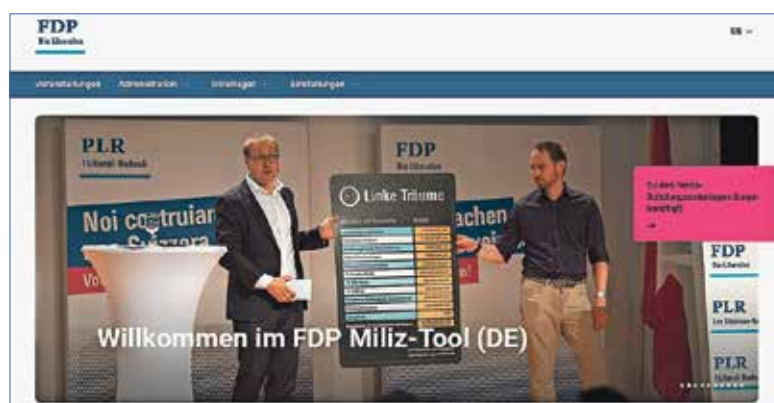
FDP
Die Liberalen

DE

Veranstaltungen Administration Einstellungen Anleitungen

PLR
I Liberali Radicali

Noi costruiamo
Svizzera

FDP
Die Liberalen

machen

Linke Träume

FDP
Die Liberalen

PLR
Les Libéraux-Radicaux

PLR
I Liberali Radicali

Willkommen im FDP Miliz-Tool (DE)

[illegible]
→